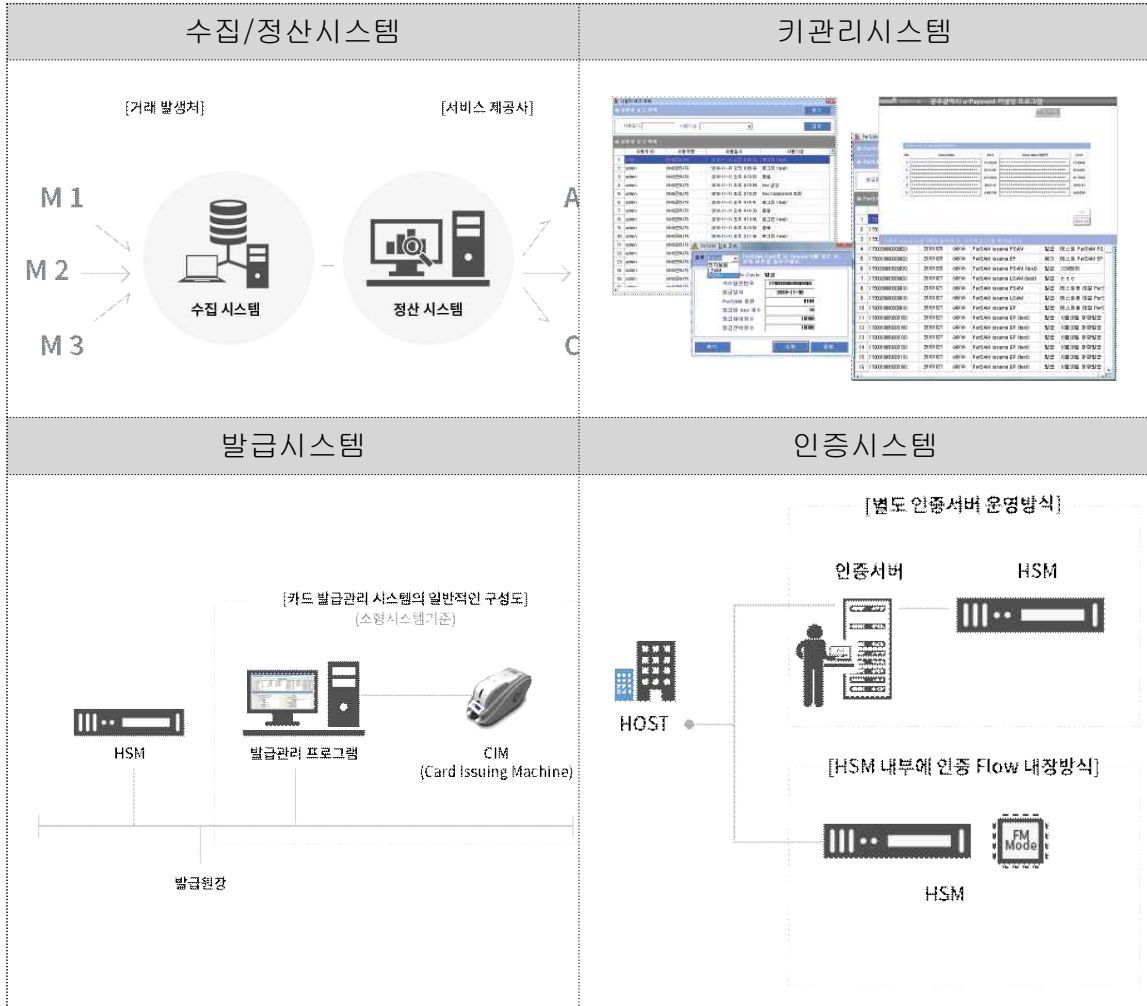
| 수집/정산시스템 | 키관리시스템 |
|---|---|
| [거래 발생처] [서비스 제공사] M 1 M 2 M 3 수집 시스템 정산 시스템 A C | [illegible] |
| 발급시스템 | 인증시스템 |
| [카드 발급관리 시스템의 일반적인 구성도] (소형시스템기준) HSM 발급관리 프로그램 CIM (Card Issuing Machine) 발급원장 | [별도 인증서버 운영방식] 인증서버 HSM HOST [HSM 내부에 인증 Flow 내장방식] FM Mode HSM |